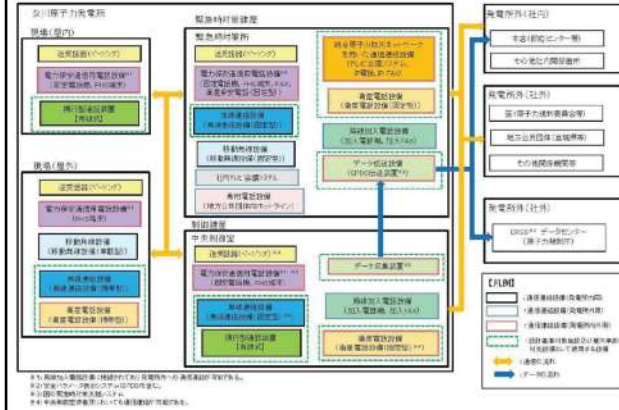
女川原子力発電所

現場（屋内）

送受話器（ページング）

電力保安通信用電話設備（固定電話機、PHS端末）

携行型通話装置【有線式】

現場（屋外）

送受話器（ページング）

電力保安通信用電話設備（PHS端末）

移動無線設備（移動無線設備（携帯型））

無線通話設備（無線連絡設備（携帯型））

衛星電話設備（衛星電話設備（携帯型））

緊急時対策建屋

緊急時対策所

送受話器（ページング）

電力保安通信用電話設備（固定電話機、PHS端末、FAX、衛星保安電話（固定型））

無線通話設備（無線連絡設備（固定型））

移動無線設備（移動無線設備（固定型））

社内テレビ会議システム

専用電話設備（地方公共団体他ホットライン）

統合原子力防災ネットワークを用いた通信連絡設備（テレビ会議システム、IP電話、IP-FAX）

衛星電話設備（衛星電話設備（固定型））

局線加入電話設備（加入電話機、加入FAX）

データ伝送設備（ERDS伝送装置）

制御建屋

中央制御室

送受話器（ページング）

電力保安通信用電話設備（固定電話機、PHS端末）

無線通話設備（無線連絡設備（固定型））

携行型通話装置【有線式】

データ収集装置

局線加入電話設備（加入電話機、加入FAX）

衛星電話設備（衛星電話設備（固定型））

発電所外（社内）

本店（原町センター等）

その他社内関係箇所

発電所外（社外）

国（原子力規制委員会等）

地方公共団体（当地域等）

その他関係機関等

発電所外（社外）

ERSS データセンター（原子力規制庁）

【凡例】

：通信連絡設備（発電所内用）

：通信連絡設備（発電所外用）

：通信連絡設備（発電所内外用）

：（設計基準対象施設及び重大事故等対処設備として使用する設備）

：通信の流れ

：データの流れ

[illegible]
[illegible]
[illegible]
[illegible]